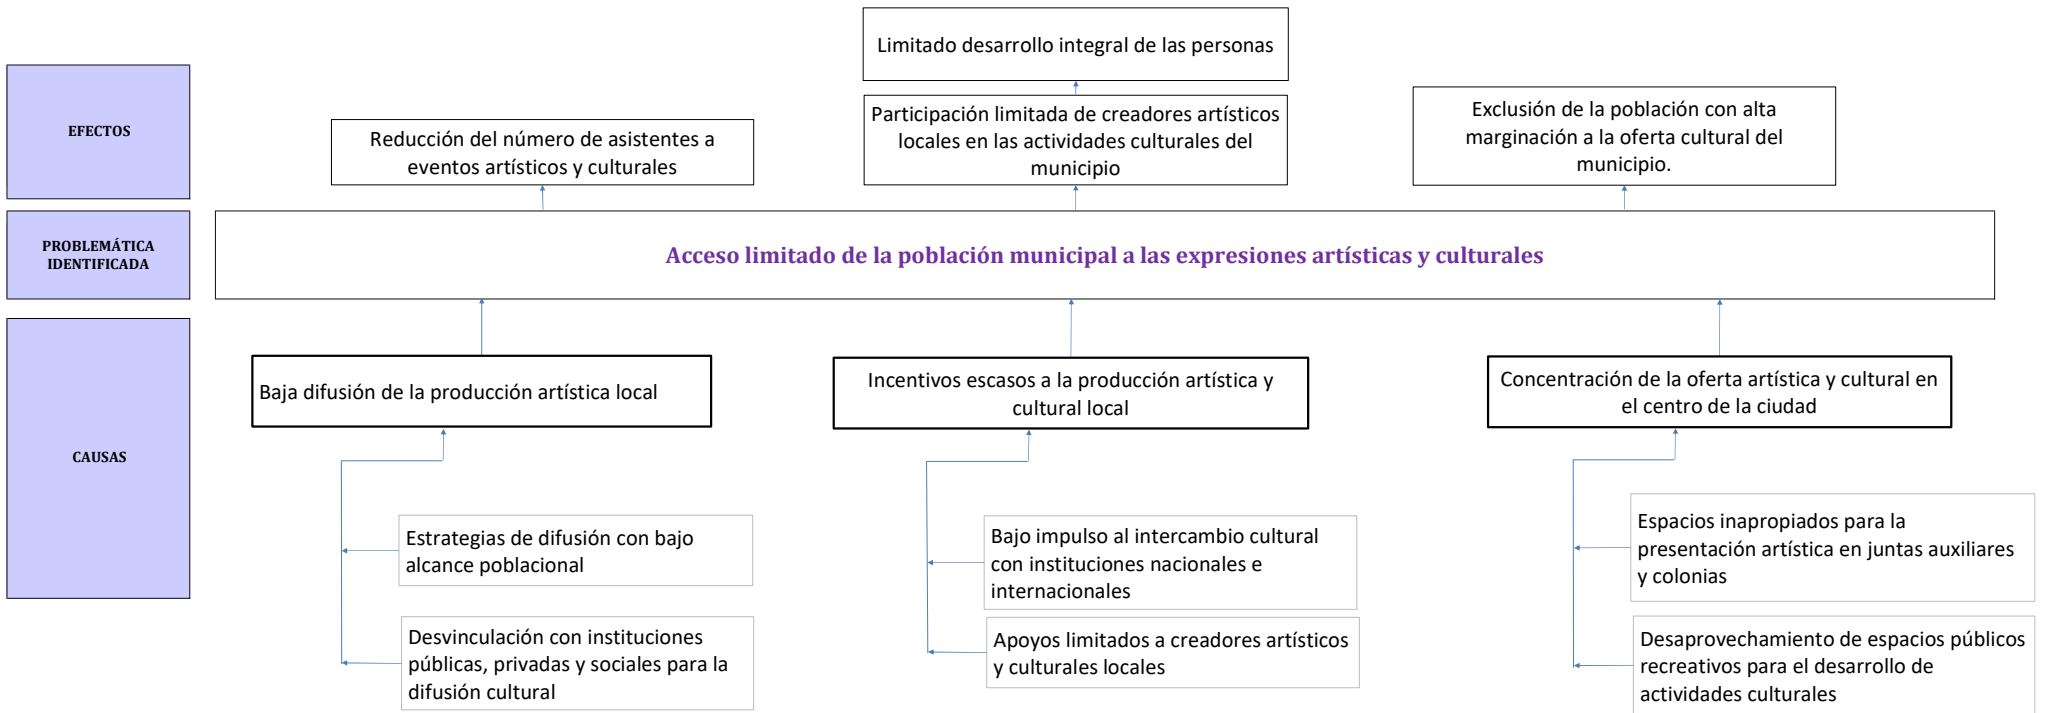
EFECTOS

PROBLEMÁTICA IDENTIFICADA

CAUSAS

Limitado desarrollo integral de las personas

Reducción del número de asistentes a eventos artísticos y culturales

Participación limitada de creadores artísticos locales en las actividades culturales del municipio

Exclusión de la población con alta marginación a la oferta cultural del municipio.

Acceso limitado de la población municipal a las expresiones artísticas y culturales

Baja difusión de la producción artística local

Incentivos escasos a la producción artística y cultural local

Concentración de la oferta artística y cultural en el centro de la ciudad

Estrategias de difusión con bajo alcance poblacional

Desvinculación con instituciones públicas, privadas y sociales para la difusión cultural

Bajo impulso al intercambio cultural con instituciones nacionales e internacionales

Apoyos limitados a creadores artísticos y culturales locales

Espacios inapropiados para la presentación artística en juntas auxiliares y colonias

Desaprovechamiento de espacios públicos recreativos para el desarrollo de actividades culturales